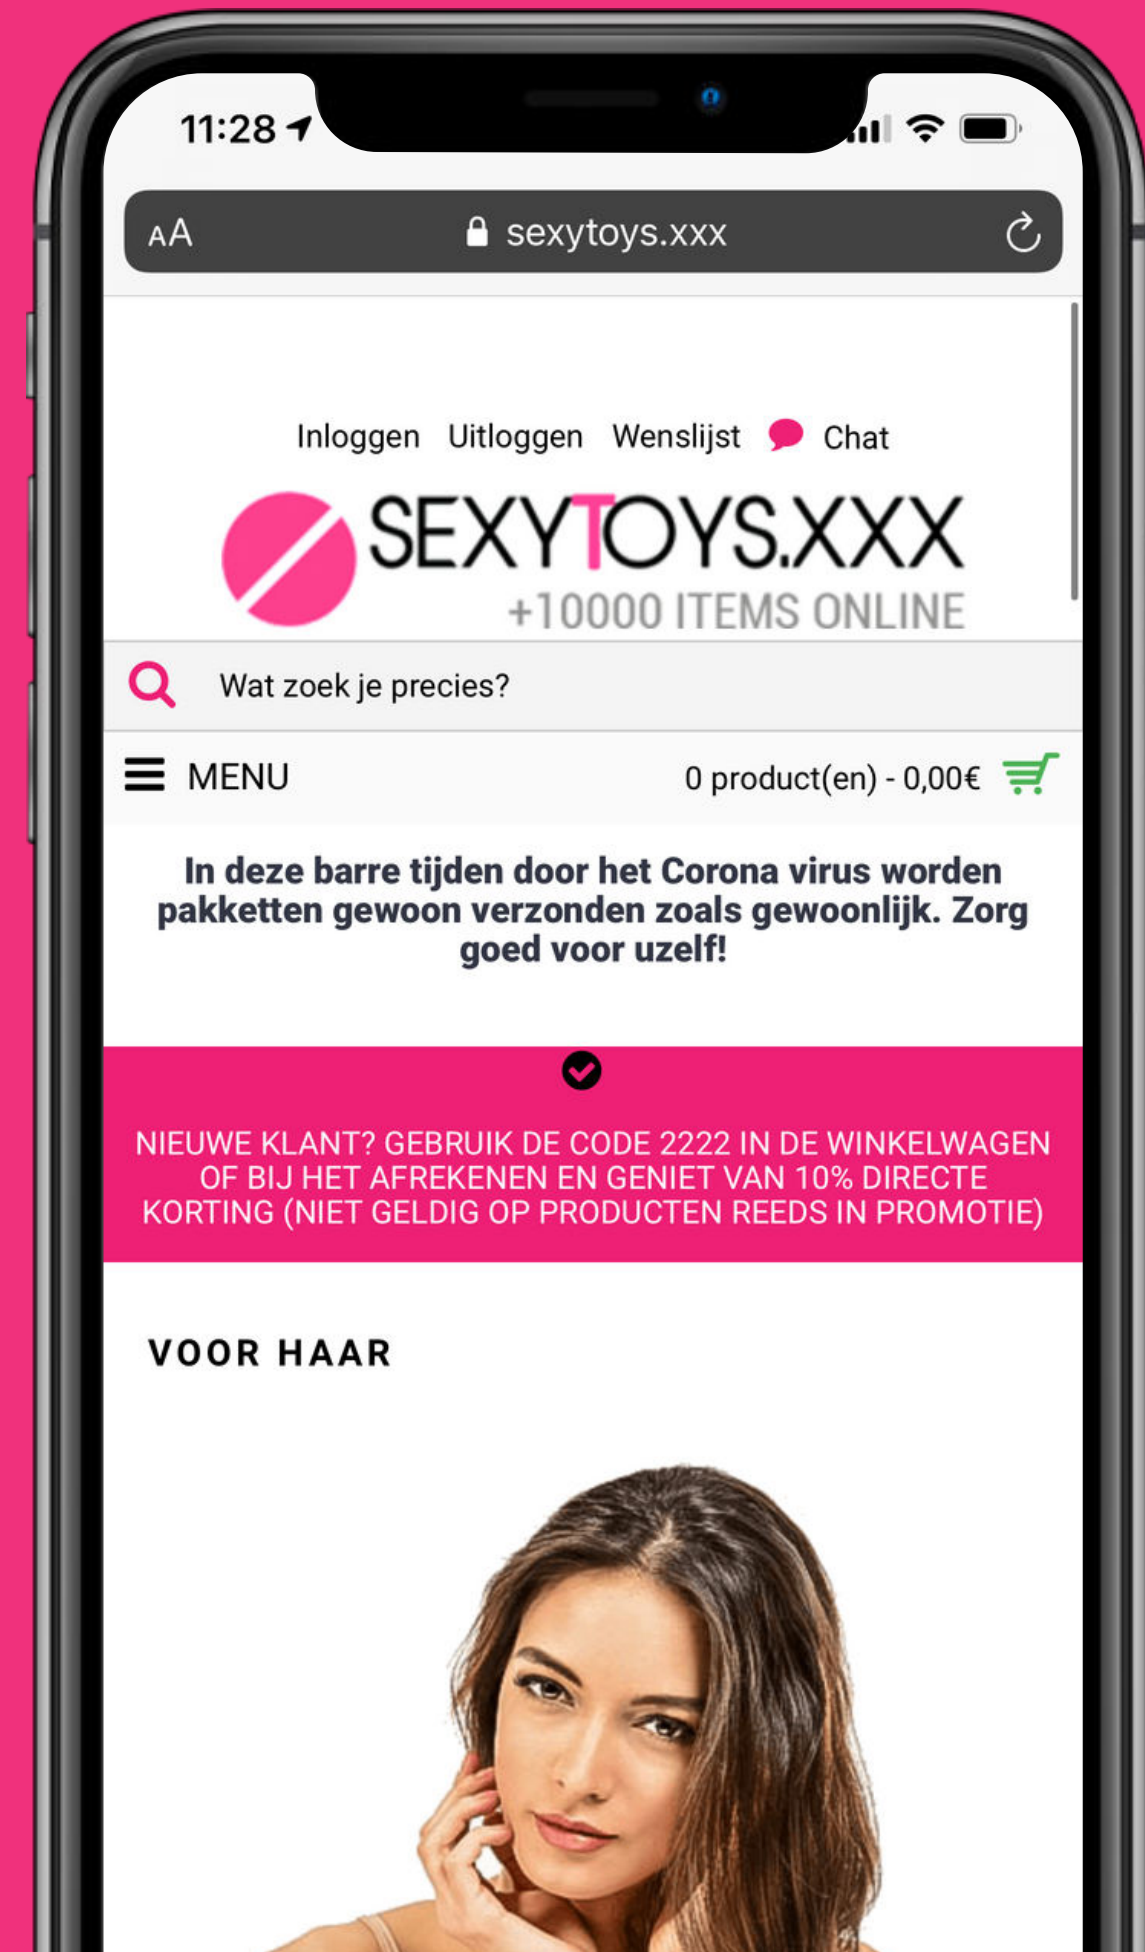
11:28

AA sexytoys.xxx

Inloggen Uitloggen Wenslijst Chat

SEXYTOYS.XXX
+10000 ITEMS ONLINE

Wat zoek je precies?

MENU 0 product(en) - 0,00€

In deze barre tijden door het Corona virus worden pakketten gewoon verzonden zoals gewoonlijk. Zorg goed voor uzelf!

NIEUWE KLANT? GEBRUIK DE CODE 2222 IN DE WINKELWAGEN OF BIJ HET AFREKENEN EN GENIET VAN 10% DIRECTE KORTING (NIET GELDIG OP PRODUCTEN REEDS IN PROMOTIE)

VOOR HAAR